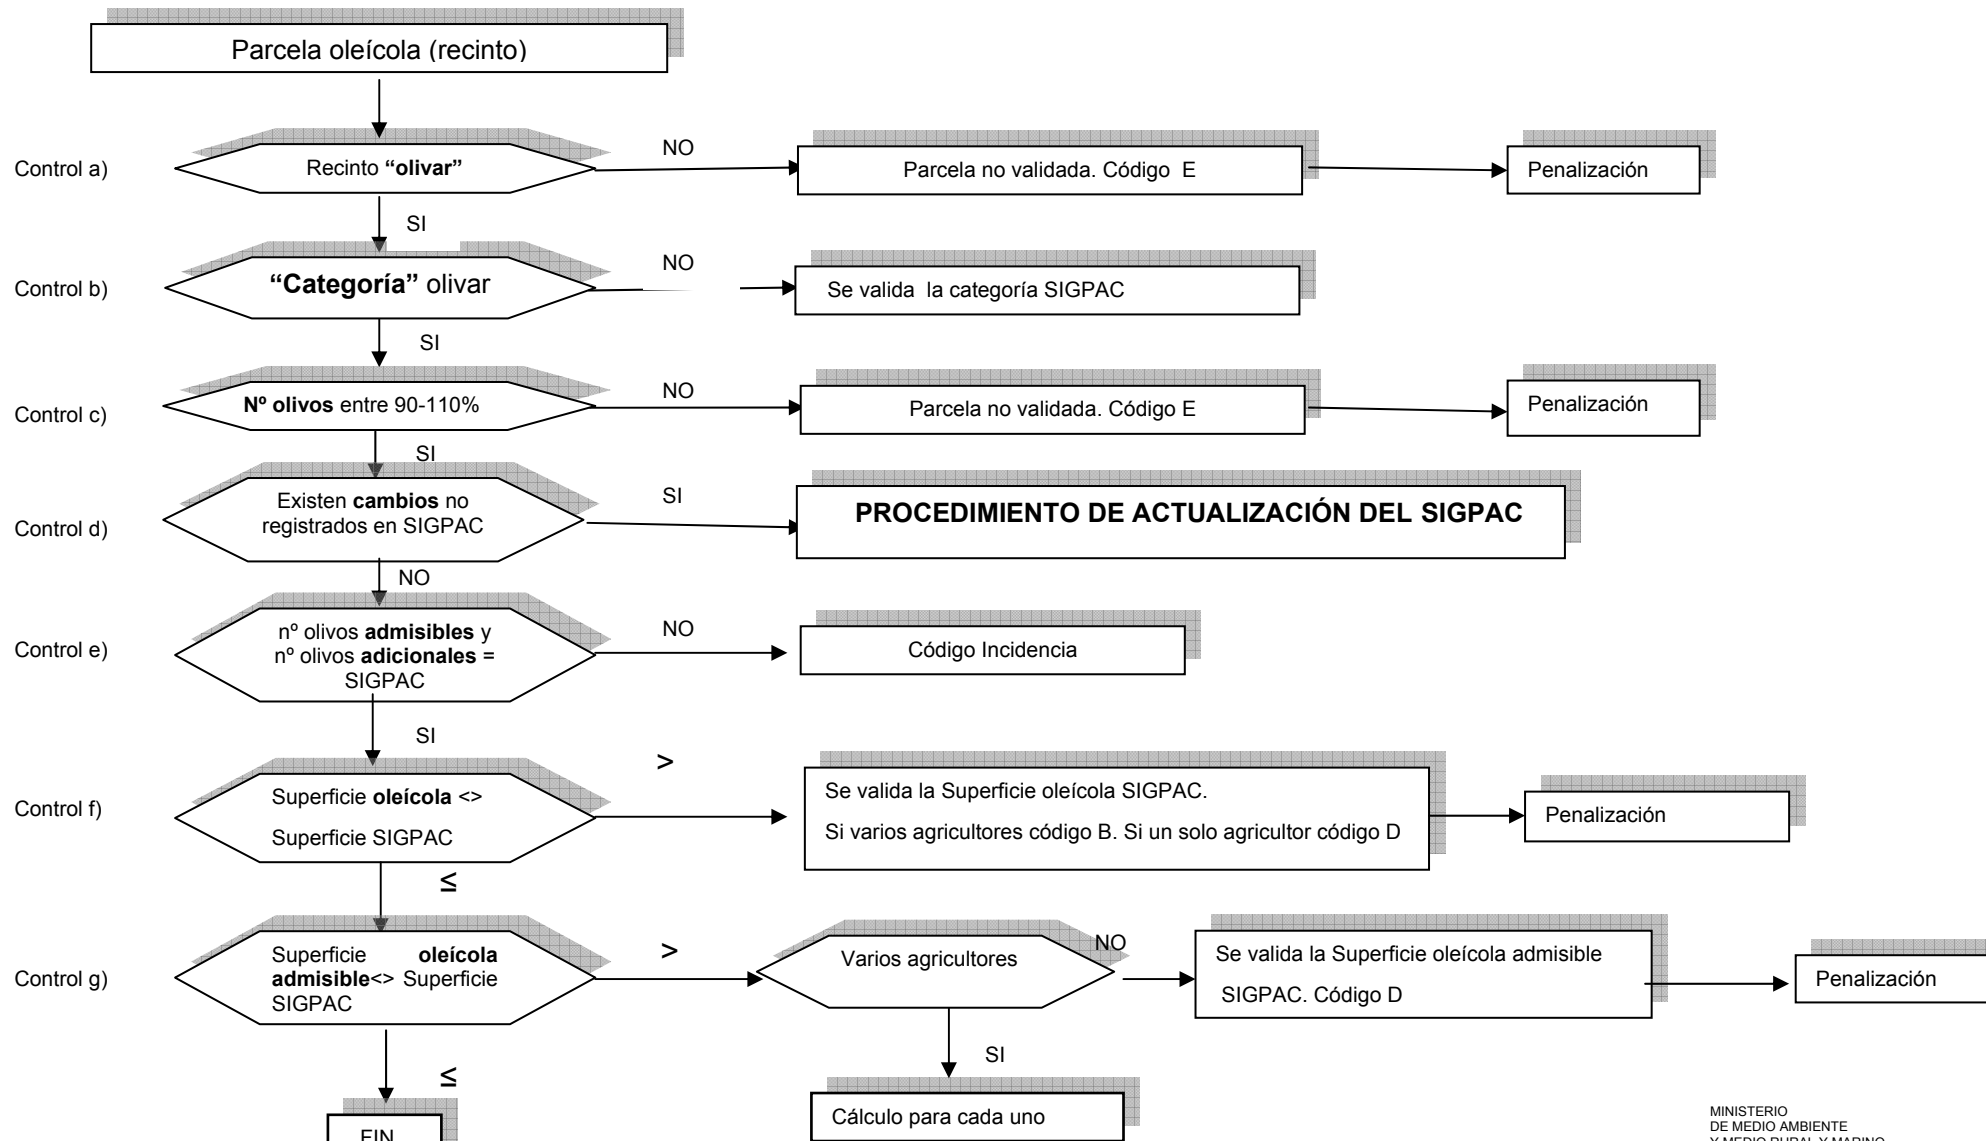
Parcela oleícola (recinto)

Control a)
Recinto **"olivar"**
NO
Parcela no validada. Código E
Penalización
SI

Control b)
**"Categoría"** olivar
NO
Se valida la categoría SIGPAC
SI

Control c)
**Nº olivos** entre 90-110%
NO
Parcela no validada. Código E
Penalización
SI

Control d)
Existen **cambios** no registrados en SIGPAC
SI
**PROCEDIMIENTO DE ACTUALIZACIÓN DEL SIGPAC**
NO

Control e)
nº olivos **admisibles** y nº olivos **adicionales** = SIGPAC
NO
Código Incidencia
SI

Control f)
Superficie **oleícola** <> Superficie SIGPAC
>
Se valida la Superficie oleícola SIGPAC.
Si varios agricultores código B. Si un solo agricultor código D
Penalización
≤

Control g)
Superficie **oleícola admisible**<> Superficie SIGPAC
>
Varios agricultores
NO
Se valida la Superficie oleícola admisible SIGPAC. Código D
Penalización
SI
Cálculo para cada uno
≤
FIN

MINISTERIO
DE MEDIO AMBIENTE
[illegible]